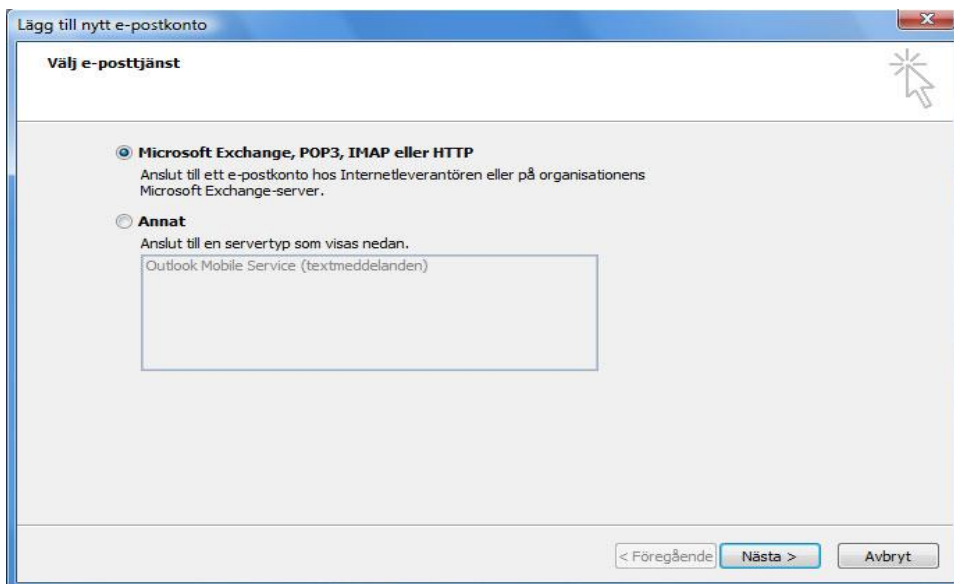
Lägg till nytt e-postkonto

Välj e-posttjänst

Microsoft Exchange, POP3, IMAP eller HTTP
Anslut till ett e-postkonto hos Internetleverantören eller på organisationens Microsoft Exchange-server.

Annat
Anslut till en servertyp som visas nedan.
Outlook Mobile Service (textmeddelanden)

< Föregående
Nästa >
Avbryt